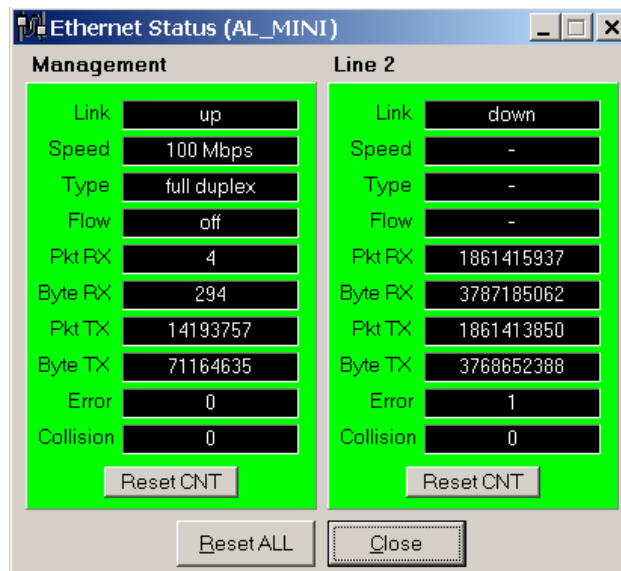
Ethernet Status (AL_MINI)

Management

| | |
|---|---|
| Link | up |
| Speed | 100 Mbps |
| Type | full duplex |
| Flow | off |
| Pkt RX | 4 |
| Byte RX | 294 |
| Pkt TX | 14193757 |
| Byte TX | 71164635 |
| Error | 0 |
| Collision | 0 |

Reset CNT

Line 2

| | |
|---|---|
| Link | down |
| Speed | - |
| Type | - |
| Flow | - |
| Pkt RX | 1861415937 |
| Byte RX | 3787185062 |
| Pkt TX | 1861413850 |
| Byte TX | 3768652388 |
| Error | 1 |
| Collision | 0 |

Reset CNT

Reset ALL

Close